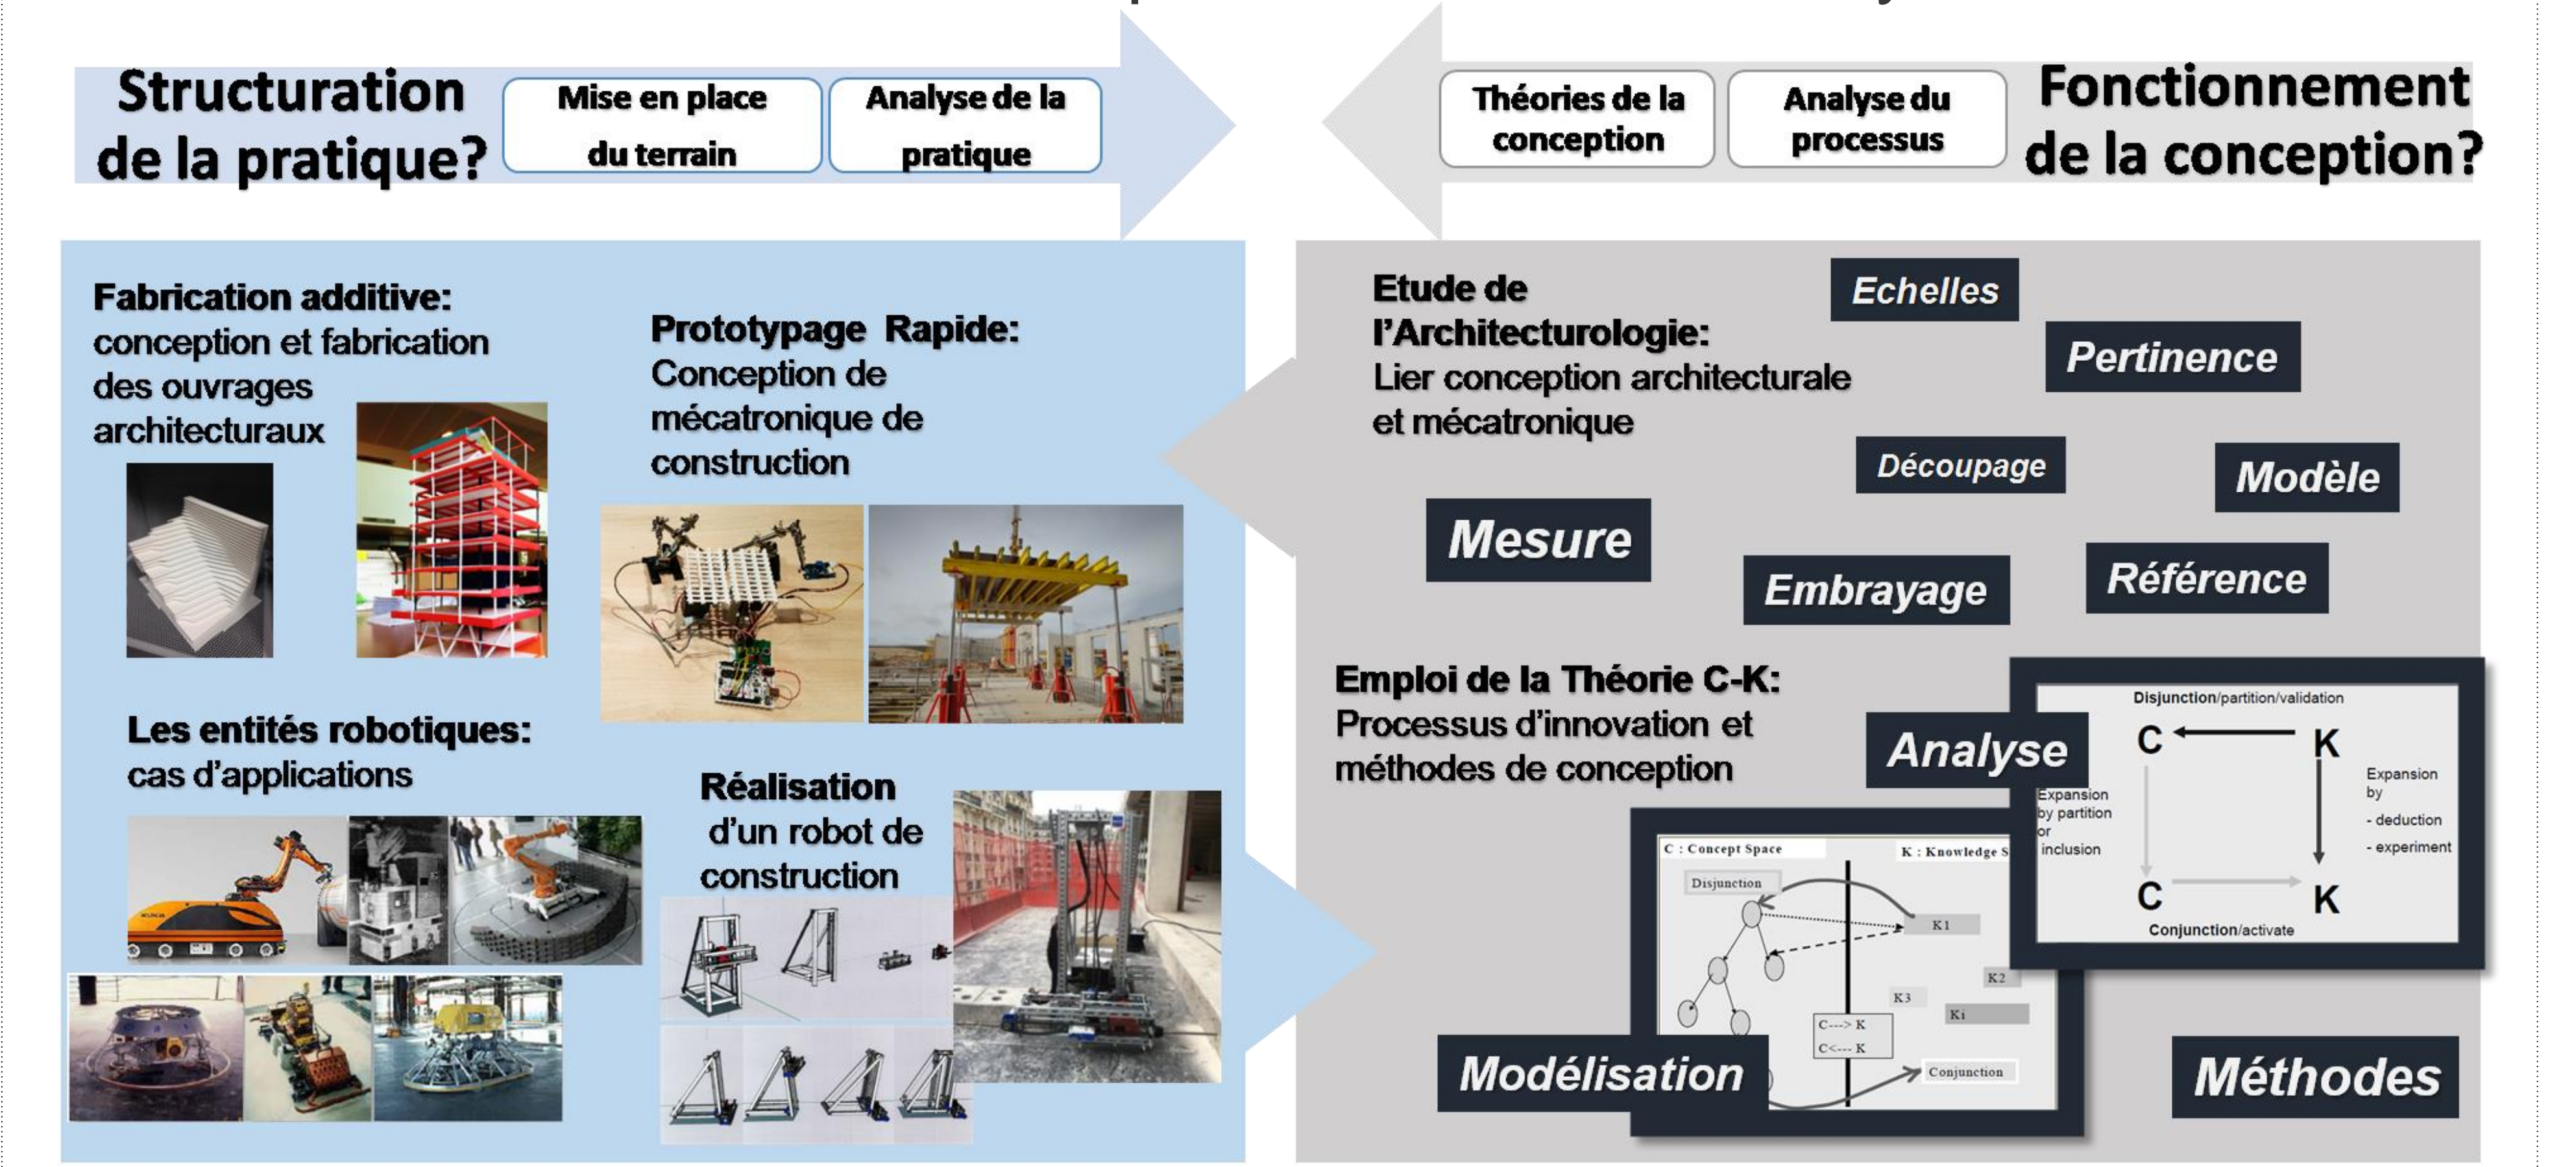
Structuration de la pratique?

Mise en place du terrain

Analyse de la pratique

Théories de la conception

Analyse du processus

Fonctionnement de la conception?

Fabrication additive: conception et fabrication des ouvrages architecturaux

Prototypage Rapide: Conception de mécatronique de construction

Les entités robotiques: cas d'applications

Réalisation d'un robot de construction

Etude de l'Architecturologie: Lier conception architecturale et mécatronique

Echelles

Pertinence

Découpage

Modèle

Mesure

Embrayage

Référence

Emploi de la Théorie C-K: Processus d'innovation et méthodes de conception

Analyse

Disjunction/partition/validation

C

K

Expansion by partition or inclusion

Expansion by
- deduction
- experiment

C

K

Conjunction/activate

C : Concept Space

K : Knowledge S

Disjunction

K1

K2

K3

Ki

C---> K

C<--- K

Conjunction

Modélisation

Méthodes